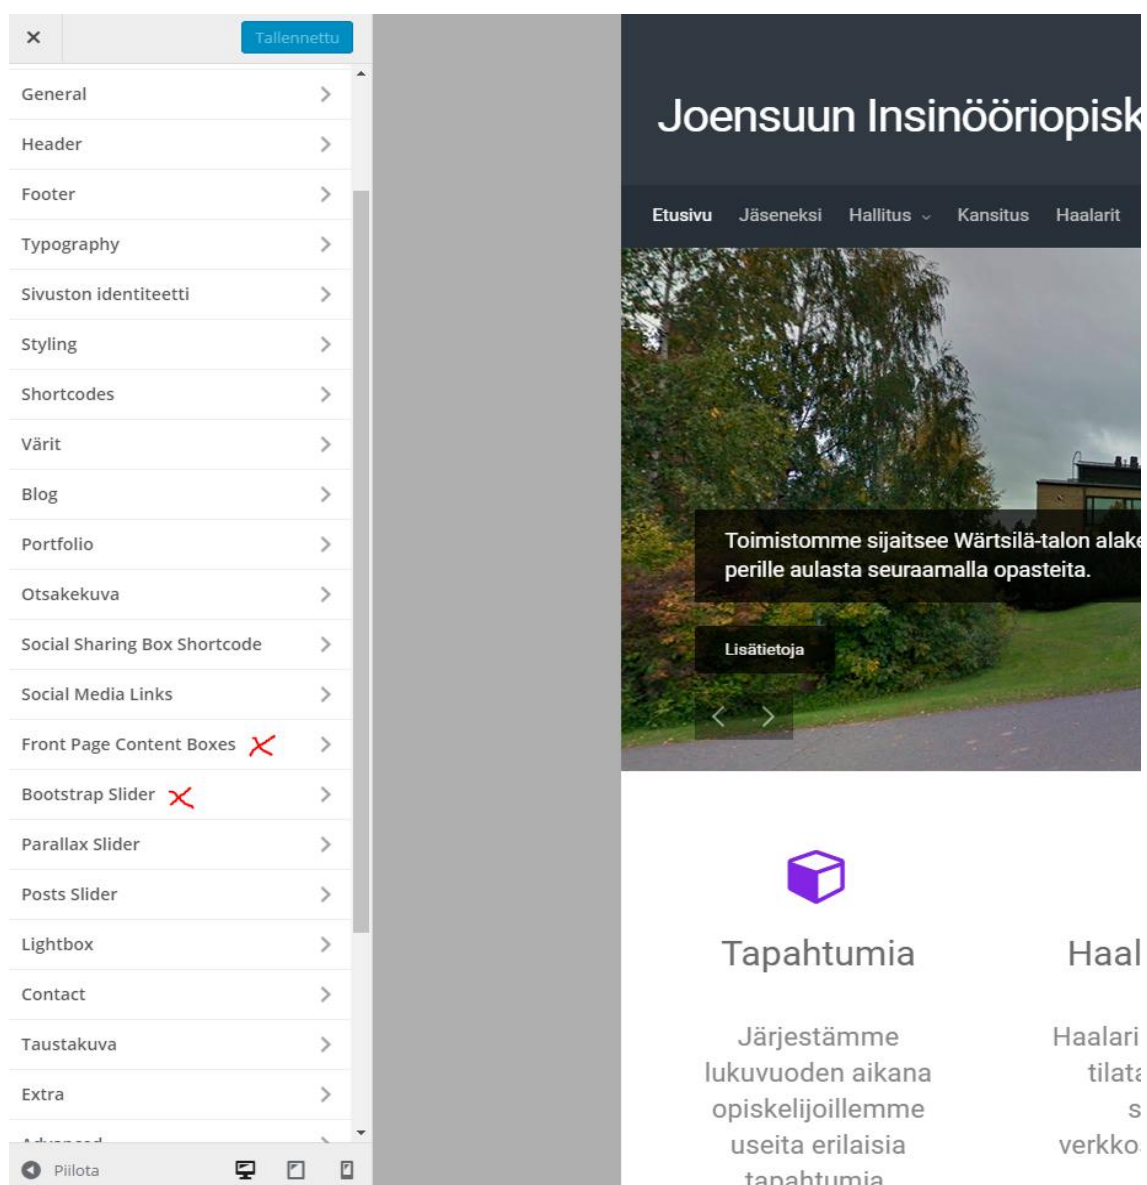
× Tallennettu

General
Header
Footer
Typography
Sivuston identiteetti
Styling
Shortcodes
Värit
Blog
Portfolio
Otsakekuva
Social Sharing Box Shortcode
Social Media Links
Front Page Content Boxes
Bootstrap Slider
Parallax Slider
Posts Slider
Lightbox
Contact
Taustakuva
Extra
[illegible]

Piilota

Joensuun Insinööriopisk

Etusivu Jäseneksi Hallitus Kansitus Haalarit

Toimistomme sijaitsee Wärtsilä-talon alake perille aulasta seuraamalla opasteita.

Lisätietoja

Tapahtumia

Järjestämme lukuvuoden aikana opiskelijoillemme useita erilaisia tapahtumia

Haal

Haalari tilata s verkko